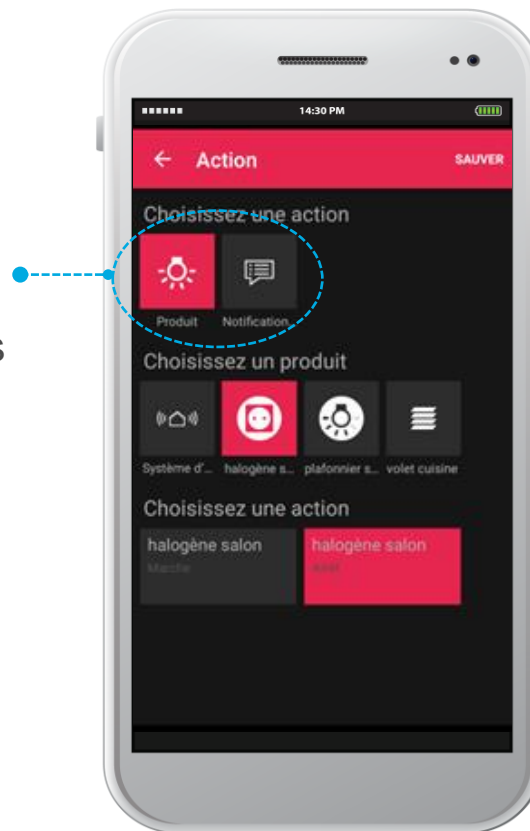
s

14:30 PM

Action

SAUVER

Choisissez une action

Produit

Notification

Choisissez un produit

Système d'...

halogène s...

plafonnier s...

volet cuisine

Choisissez une action

halogène salon

Marche

halogène salon

Arrêt